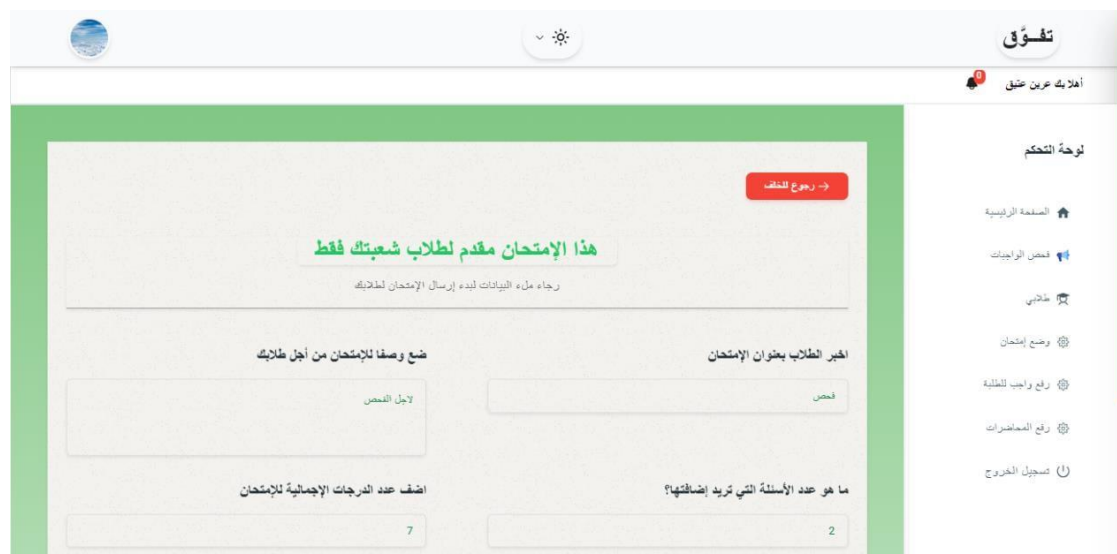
تفـوَّق

أهلا بك عرين عتيق

0

لوحة التحكم

الصفحة الرئيسية

فحص الواجبات

طلابي

وضع إمتحان

رفع واجب للطلبة

رفع المحاضرات

تسجيل الخروج

→ رجوع للخلف

هذا الإمتحان مقدم لطلاب شعبتك فقط

رجاء ملء البيانات لبدء إرسال الإمتحان لطلابك

اخبر الطلاب بعنوان الإمتحان

فحص

ضع وصفا للإمتحان من أجل طلابك

لاجل الفحص

ما هو عدد الأسئلة التي تريد إضافتها؟

2

اضف عدد الدرجات الإجمالية للإمتحان

7